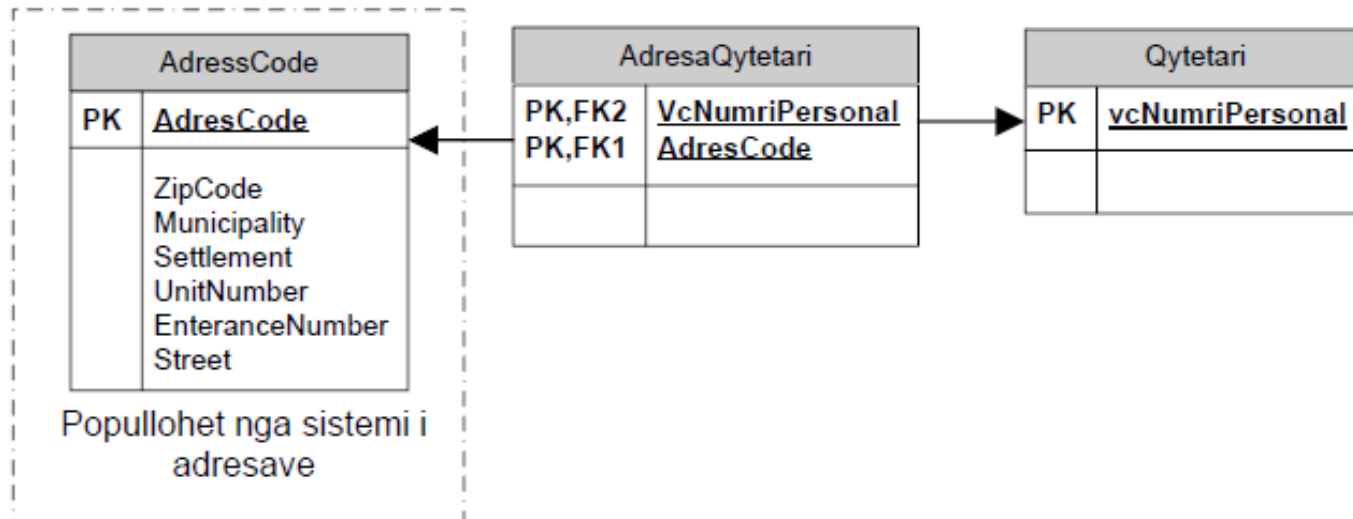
AdressCode

PK AdresCode

ZipCode
Municipality
Settlement
UnitNumber
EnteranceNumber
Street

Popullohet nga sistemi i adresave

AdresaQytetari

PK,FK2 VcNumriPersonal
PK,FK1 AdresCode

Qytetari

PK vcNumriPersonal